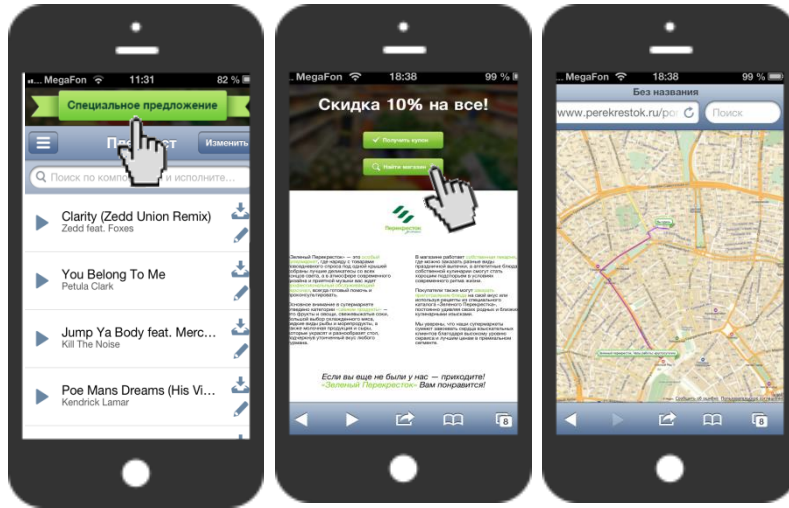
MegaFon 11:31 82 %

Специальное предложение

Пе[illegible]ст Изменить

Поиск по компо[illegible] и исполните...

Clarity (Zedd Union Remix)
Zedd feat. Foxes

You Belong To Me
Petula Clark

Jump Ya Body feat. Merc...
Kill The Noise

Poe Mans Dreams (His Vi...
Kendrick Lamar

MegaFon 18:38 99 %

Скидка 10% на все!

Получить купон

Найти магазин

Перекресток

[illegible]

Если вы еще не были у нас — приходите! «Зеленый Перекресток» Вам понравится!

8

MegaFon 18:38 99 %

Без названия

www.perekrestok.ru/po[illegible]

Поиск

8